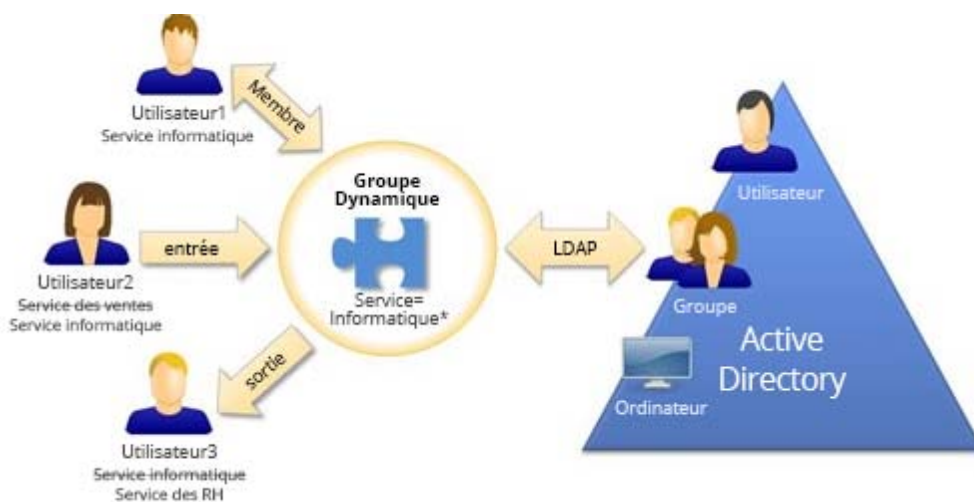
Utilisateur1
Service informatique

Membre

Utilisateur2
~~Service des ventes~~
Service informatique

entrée

Utilisateur3
~~Service informatique~~
Service des RH

sortie

Groupe Dynamique

Service= Informatique*

LDAP

Utilisateur

Groupe

Ordinateur

Active Directory